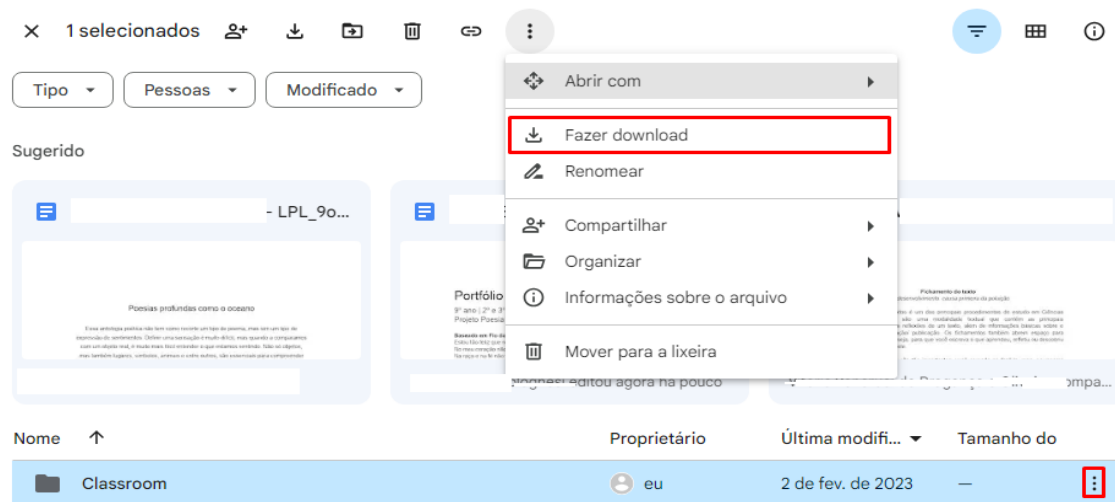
1 selecionados

Tipo Pessoas Modificado

Sugerido

- LPL_9o...

Poesias profundas como o oceano

Portfólio
9º ano | 2º e 3º
Projeto Poesia

Fichamento do texto

Abrir com
Fazer download
Renomear
Compartilhar
Organizar
Informações sobre o arquivo
Mover para a lixeira

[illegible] editou agora há pouco

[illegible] compa...

Nome
Proprietário
Última modifi...
Tamanho do

Classroom
eu
2 de fev. de 2023
—